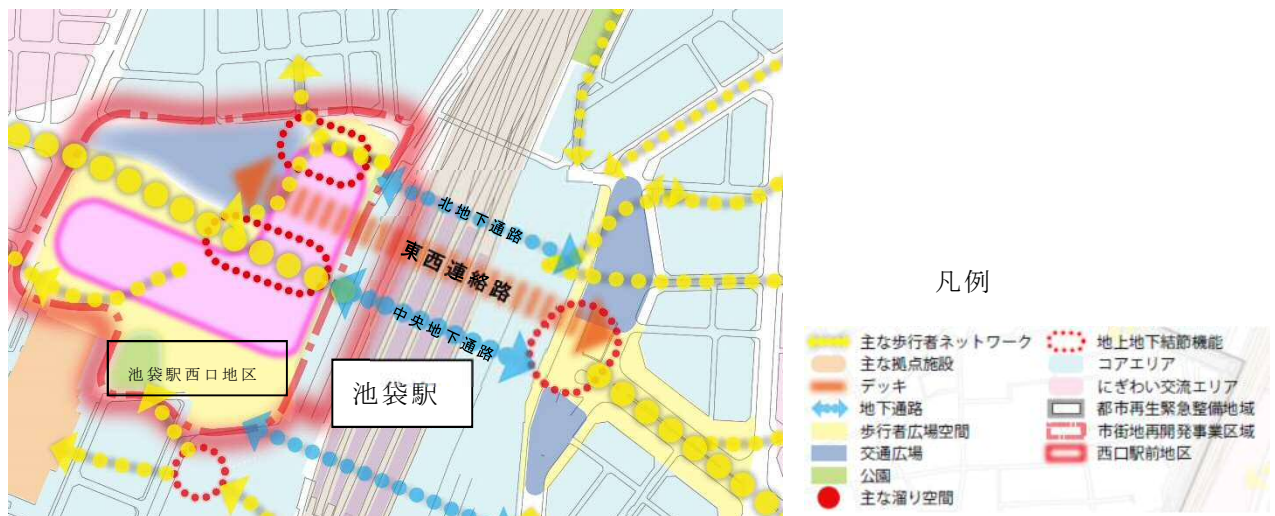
北地下通路

東西連絡路

中央地下通路

池袋駅西口地区

池袋駅

凡例

主な歩行者ネットワーク
主な拠点施設
デッキ
地下通路
歩行者広場空間
交通広場
公園
主な溜り空間
地上地下結節機能
コアエリア
にぎわい交流エリア
都市再生緊急整備地域
市街地再開発事業区域
西口駅前地区